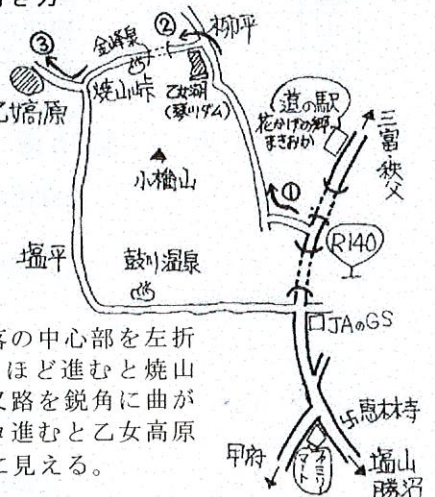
き方

③
金峰泉
②
柳平
乙女高原
焼山峠
乙女湖
(琴川ダム)
道の駅
花かげの郷
まきおか
三富
秩父
小楢山
①
R140
塩平
鼓川温泉
JAのGS
恵林寺
甲府
ファミリーマート
塩山
勝沼

落の中心部を左折
ほど進むと焼山
又路を鋭角に曲が
進むと乙女高原
に見える。